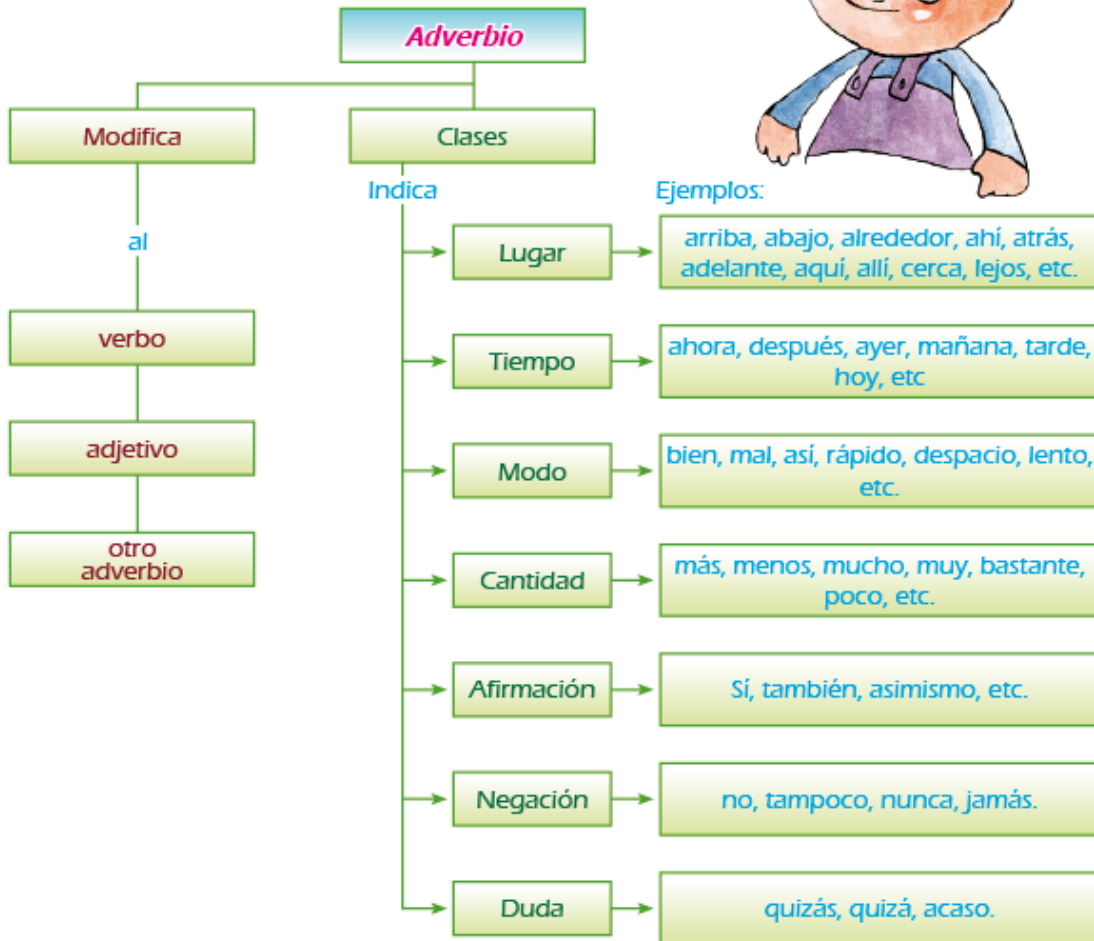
Adverbio

Modifica

al

verbo

adjetivo

otro adverbio

Clases

Indica

Ejemplos:

Lugar

arriba, abajo, alrededor, ahí, atrás, adelante, aquí, allí, cerca, lejos, etc.

Tiempo

ahora, después, ayer, mañana, tarde, hoy, etc

Modo

bien, mal, así, rápido, despacio, lento, etc.

Cantidad

más, menos, mucho, muy, bastante, poco, etc.

Afirmación

Sí, también, asimismo, etc.

Negación

no, tampoco, nunca, jamás.

Duda

quizás, quizá, acaso.